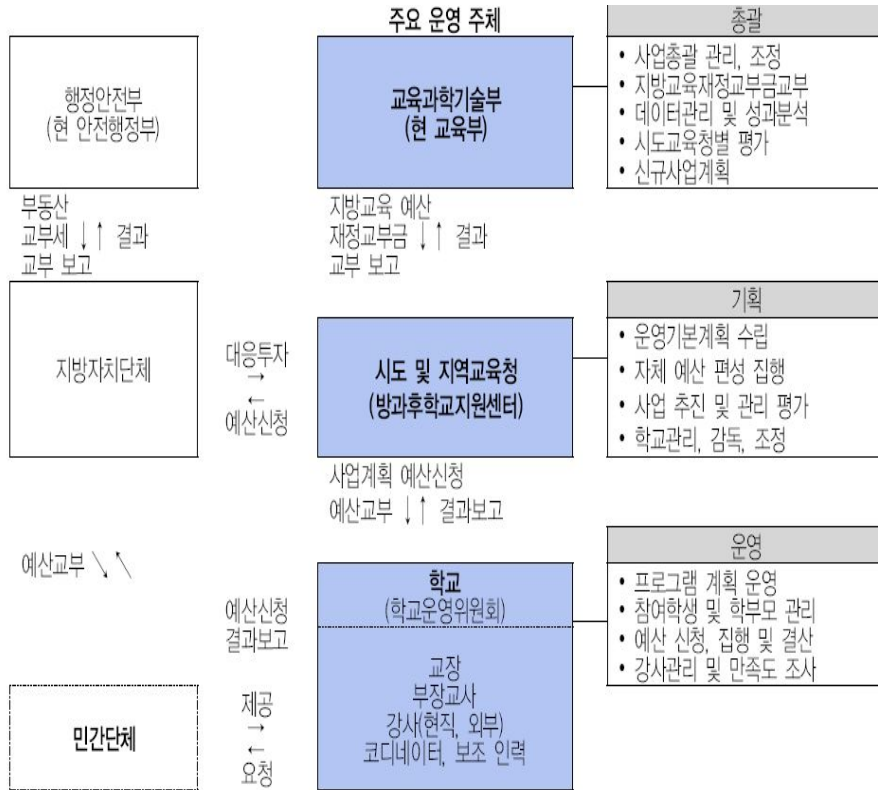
주요 운영 주체

행정안전부
(현 안전행정부)

교육과학기술부
(현 교육부)

총괄
• 사업총괄 관리, 조정
• 지방교육재정교부금교부
• 데이터관리 및 성과분석
• 시도교육청별 평가
• 신규사업계획

부동산
교부세 ↓↑ 결과
교부 보고

지방교육 예산
재정교부금 ↓↑ 결과
교부 보고

지방자치단체

대응투자
→
←
예산신청

시도 및 지역교육청
(방과후학교지원센터)

기획
• 운영기본계획 수립
• 자체 예산 편성 집행
• 사업 추진 및 관리 평가
• 학교관리, 감독, 조정

사업계획 예산신청
예산교부 ↓↑ 결과보고

예산교부 ↘ ↖

예산신청
결과보고

학교
(학교운영위원회)

교장
부장교사
강사(현직, 외부)
코디네이터, 보조 인력

운영
• 프로그램 계획 운영
• 참여학생 및 학부모 관리
• 예산 신청, 집행 및 결산
• 강사관리 및 만족도 조사

민간단체

제공
→
←
요청